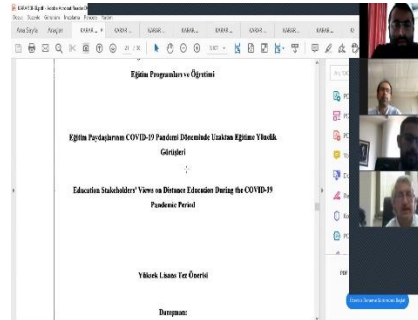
Eğitim Programları ve Öğretimi

Eğitim Paydaşlarının COVID-19 Pandemi Döneminde Uzaktan Eğitime Yönelik Görüşleri

Education Stakeholders' Views on Distance Education During the COVID-19 Pandemic Period

Yüksek Lisans Tez Önerisi

Danışman: